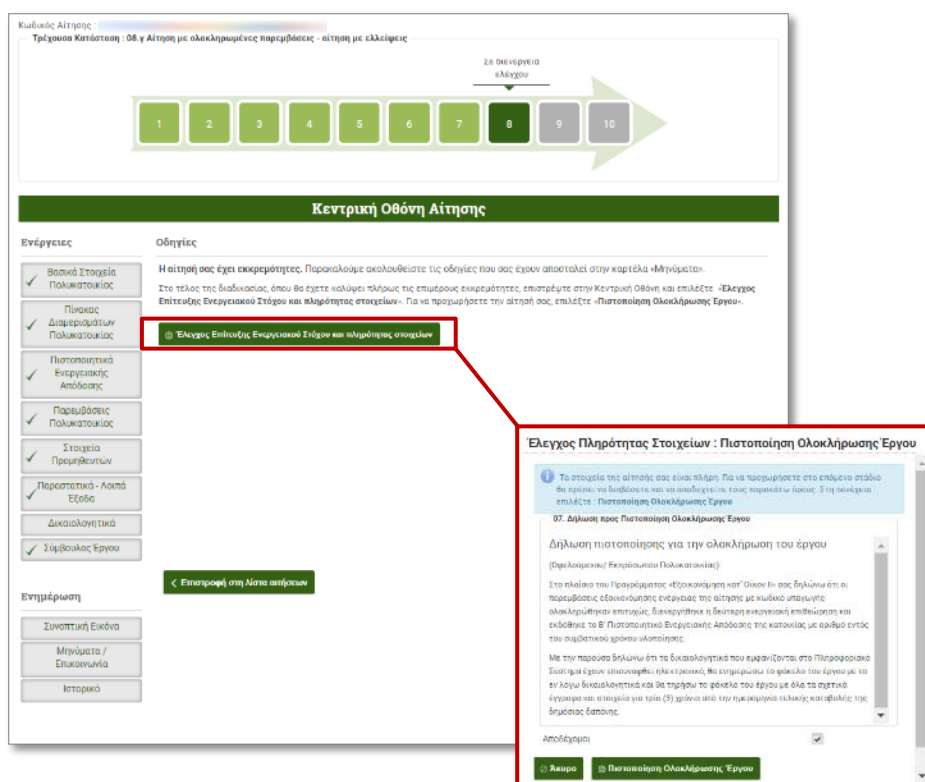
Κωδικός Αίτησης :
Τρέχουσα Κατάσταση : 08.γ Αίτηση με ολοκληρωμένες παρεμβάσεις - αίτηση με ελλείψεις

2.6 διενέργεια ελέγχου

1 2 3 4 5 6 7 8 9 10

Κεντρική Οθόνη Αίτησης

Ενέργειες

Βασικά Στοιχεία Πολυκατοικίας

Πίνακας Διαμερισμάτων Πολυκατοικίας

Πιστοποιητικά Ενεργειακής Απόδοσης

Παρεμβάσεις Πολυκατοικίας

Στοιχεία Προμηθευτών

Παραστατικά - Λοιπά Έξοδα

Δικαιολογητικά

Σύμβουλος Έργου

Ενημέρωση

Συνοπτική Εικόνα

Μηνύματα / Επικοινωνία

Ιστορικό

Οδηγίες

Η αίτησή σας έχει εκκρεμότητες. Παρακαλούμε ακολουθείστε τις οδηγίες που σας έχουν αποσταλεί στην καρτέλα «Μηνύματα».

Στο τέλος της διαδικασίας, όπου θα έχετε καλύψει πλήρως τις επιμέρους εκκρεμότητες, επιστρέψτε στην Κεντρική Οθόνη και επιλέξτε «Έλεγχος Επίτευξης Ενεργειακού Στόχου και πληρότητας στοιχείων». Για να προχωρήσετε την αίτησή σας, επιλέξτε «Πιστοποίηση Ολοκλήρωσης Έργου».

Έλεγχος Επίτευξης Ενεργειακού Στόχου και πληρότητας στοιχείων

Επιστροφή στη λίστα αιτήσεων

Έλεγχος Πληρότητας Στοιχείων : Πιστοποίηση Ολοκλήρωσης Έργου

Τα στοιχεία της αίτησής σας είναι πλήρη. Για να προχωρήσετε στο επόμενο στάδιο θα πρέπει να διαβάσετε και να αποδεχτείτε τους παρακάτω όρους. Στη συνέχεια επιλέξτε : Πιστοποίηση Ολοκλήρωσης Έργου

07. Δήλωση προς Πιστοποίηση Ολοκλήρωσης Έργου

Δήλωση πιστοποίησης για την ολοκλήρωση του έργου

(Ωφελούμενοι/ Εκπρόσωποι Πολυκατοικίας)

Στο πλαίσιο του Προγράμματος «Εξοικονόμηση κατ' Οίκον ΙΙ» σας δηλώνω ότι οι παρεμβάσεις εξοικονόμησης ενέργειας της αίτησης με κωδικό υπαγωγής ολοκληρώθηκαν επιτυχώς, διενεργήθηκε η δεύτερη ενεργειακή επιθεώρηση και εκδόθηκε το Β' Πιστοποιητικό Ενεργειακής Απόδοσης της κατοικίας με αριθμό εντός του συμβατικού χρόνου υλοποίησης.

Με την παρούσα δηλώνω ότι τα δικαιολογητικά που εμφανίζονται στο Πληροφοριακό Σύστημα έχουν επισυναφθεί ηλεκτρονικά, θα ενημερώσω το φάκελο του έργου με τα εν λόγω δικαιολογητικά και θα τηρήσω το φάκελο του έργου με όλα τα σχετικά έγγραφα και στοιχεία για τρία (3) χρόνια από την ημερομηνία τελικής καταβολής της δημόσιας δαπάνης.

Αποδέχομαι

Άκυρο

Πιστοποίηση Ολοκλήρωσης Έργου